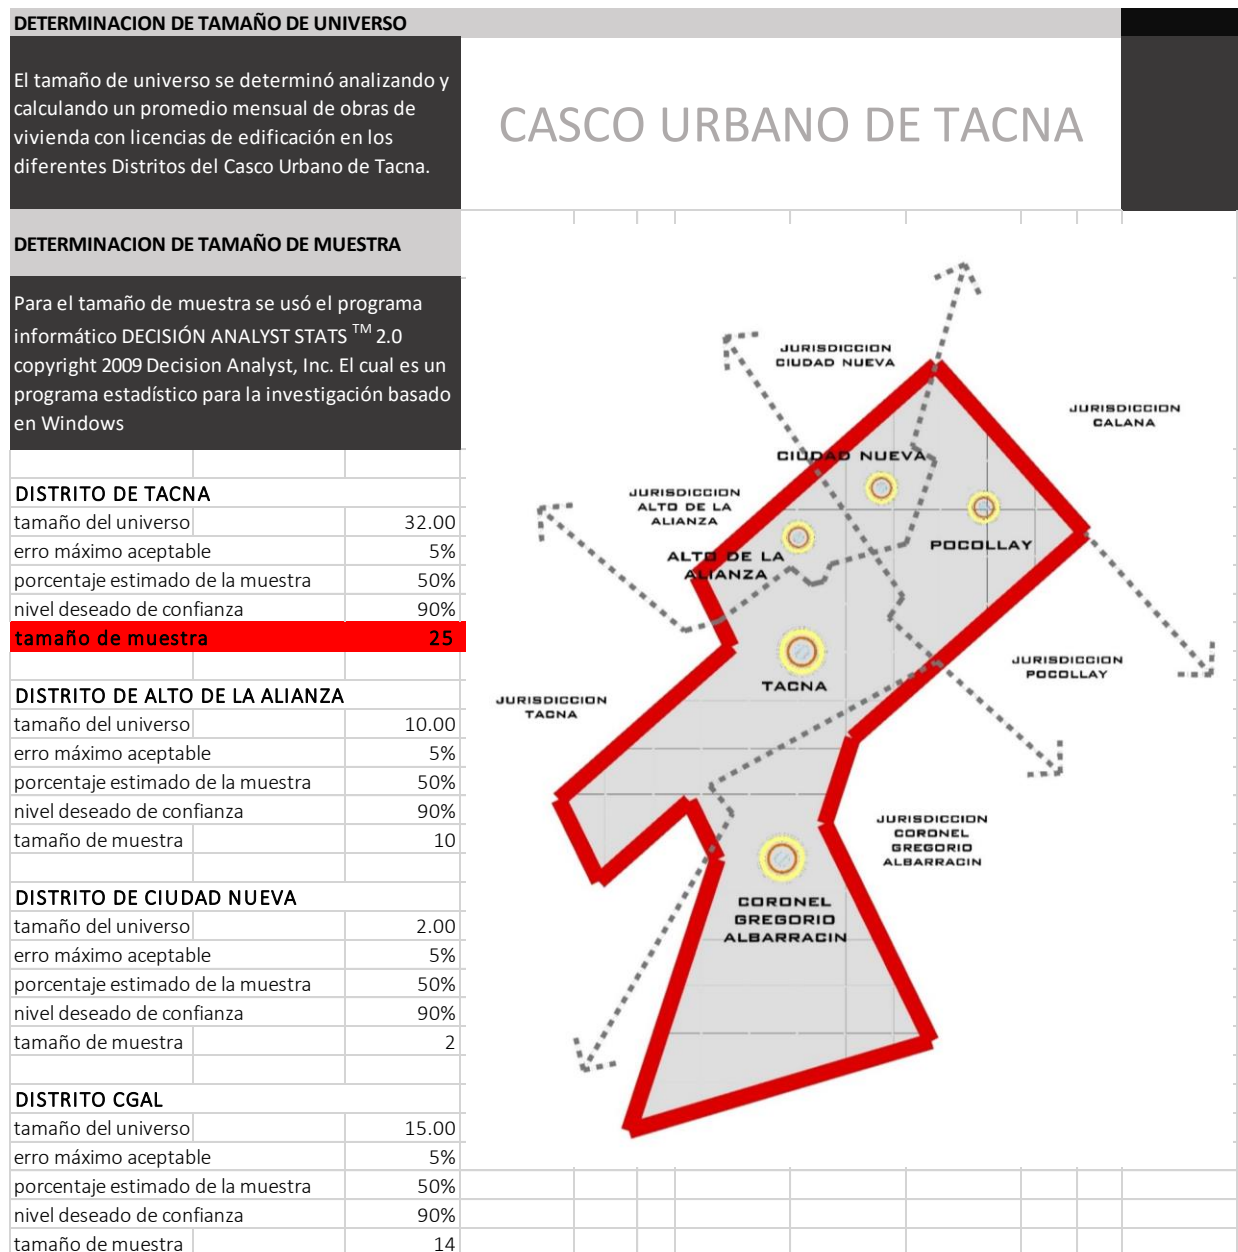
DETERMINACION DE TAMAÑO DE UNIVERSO

El tamaño de universo se determinó analizando y calculando un promedio mensual de obras de vivienda con licencias de edificación en los diferentes Distritos del Casco Urbano de Tacna.

CASCO URBANO DE TACNA

DETERMINACION DE TAMAÑO DE MUESTRA

Para el tamaño de muestra se usó el programa informático DECISIÓN ANALYST STATS $^{TM}$ 2.0 copyright 2009 Decision Analyst, Inc. El cual es un programa estadístico para la investigación basado en Windows

DISTRITO DE TACNA

| | |
|---|---|
| tamaño del universo | 32.00 |
| erro máximo aceptable | 5% |
| porcentaje estimado de la muestra | 50% |
| nivel deseado de confianza | 90% |
| tamaño de muestra | 25 |

DISTRITO DE ALTO DE LA ALIANZA

| | |
|---|---|
| tamaño del universo | 10.00 |
| erro máximo aceptable | 5% |
| porcentaje estimado de la muestra | 50% |
| nivel deseado de confianza | 90% |
| tamaño de muestra | 10 |

DISTRITO DE CIUDAD NUEVA

| | |
|---|---|
| tamaño del universo | 2.00 |
| erro máximo aceptable | 5% |
| porcentaje estimado de la muestra | 50% |
| nivel deseado de confianza | 90% |
| tamaño de muestra | 2 |

DISTRITO CGAL

| | |
|---|---|
| tamaño del universo | 15.00 |
| erro máximo aceptable | 5% |
| porcentaje estimado de la muestra | 50% |
| nivel deseado de confianza | 90% |
| tamaño de muestra | 14 |

JURISDICCION CIUDAD NUEVA
JURISDICCION CALANA
CIUDAD NUEVA
JURISDICCION ALTO DE LA ALIANZA
POCOLLAY
ALTO DE LA ALIANZA
TACNA
JURISDICCION POCOLLAY
JURISDICCION TACNA
JURISDICCION CORONEL GREGORIO ALBARRACIN
CORONEL GREGORIO ALBARRACIN